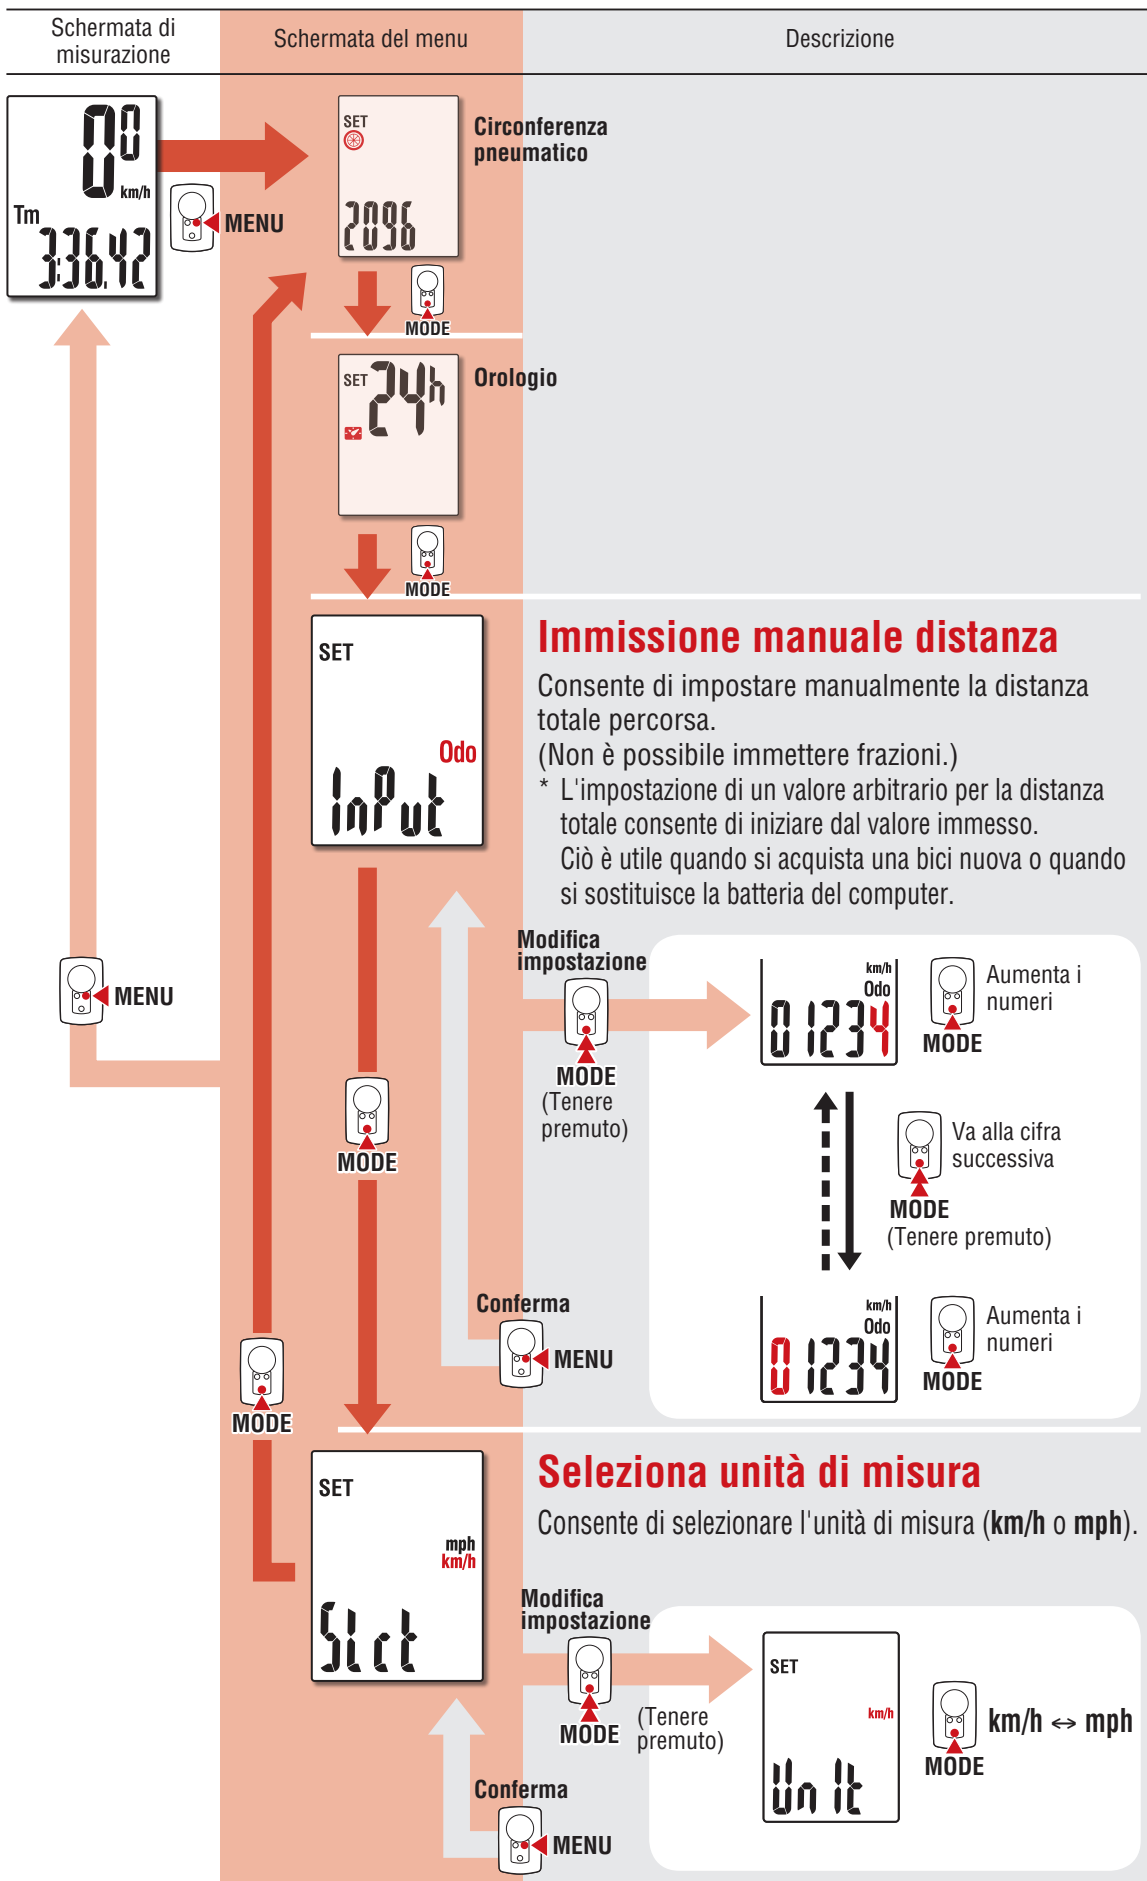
Schermata di misurazione

Schermata del menu

Descrizione

0.0 km/h
Tm 3:36.42

MENU

SET
2096

Circonferenza pneumatico

MODE

SET 24h

Orologio

MODE

SET
Odo
InPut

Immissione manuale distanza

Consente di impostare manualmente la distanza totale percorsa.
(Non è possibile immettere frazioni.)
* L'impostazione di un valore arbitrario per la distanza totale consente di iniziare dal valore immesso.
Ciò è utile quando si acquista una bici nuova o quando si sostituisce la batteria del computer.

Modifica impostazione

MODE
(Tenere premuto)

km/h Odo
01234

Aumenta i numeri
MODE

Va alla cifra successiva
MODE
(Tenere premuto)

km/h Odo
01234

Aumenta i numeri
MODE

Conferma
MENU

MENU

MODE

MODE

SET
mph
km/h
SLct

Seleziona unità di misura

Consente di selezionare l'unità di misura (**km/h** o **mph**).

Modifica impostazione

MODE
(Tenere premuto)

SET
km/h
Unit

km/h ↔ mph
MODE

Conferma
MENU